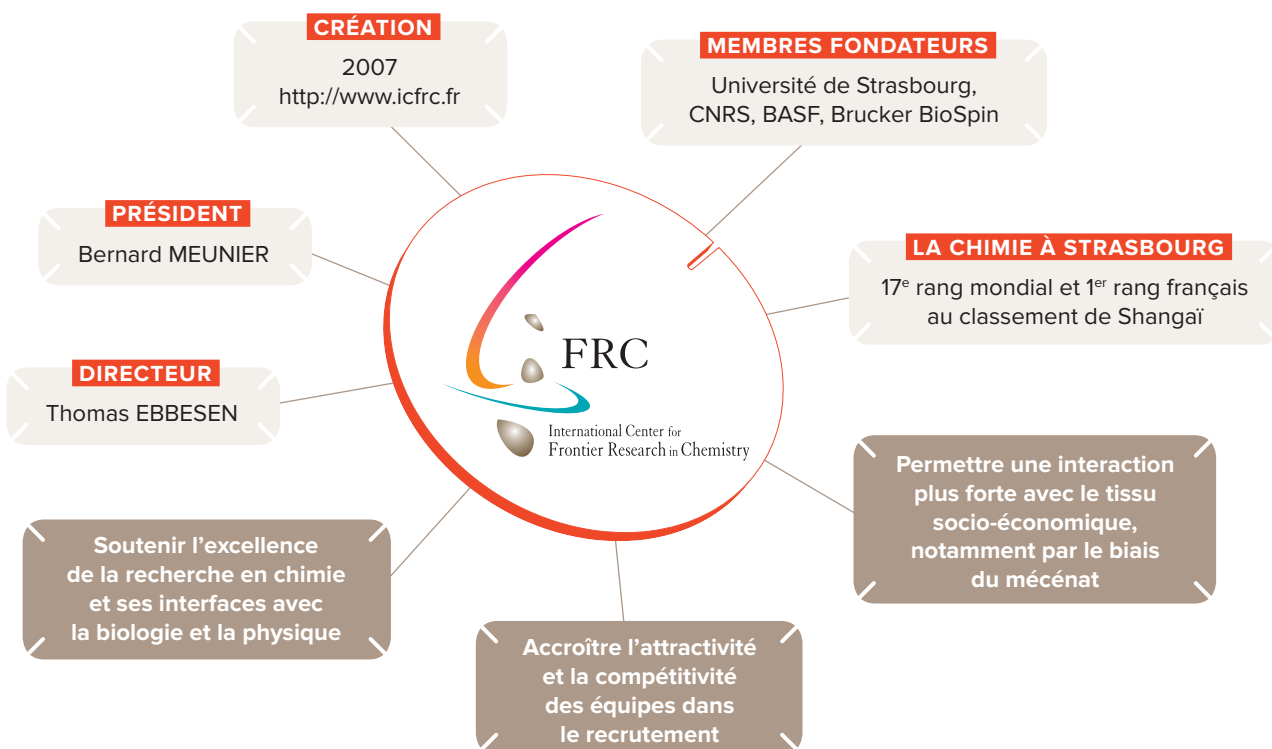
CRÉATION
2007
http://www.icfrc.fr

MEMBRES FONDATEURS
Université de Strasbourg, CNRS, BASF, Brucker BioSpin

PRÉSIDENT
Bernard MEUNIER

LA CHIMIE À STRASBOURG
17$^{e}$ rang mondial et 1$^{er}$ rang français au classement de Shangaï

FRC
International Center for Frontier Research in Chemistry

DIRECTEUR
Thomas EBBESEN

Permettre une interaction plus forte avec le tissu socio-économique, notamment par le biais du mécénat

Soutenir l’excellence de la recherche en chimie et ses interfaces avec la biologie et la physique

Accroître l’attractivité et la compétitivité des équipes dans le recrutement